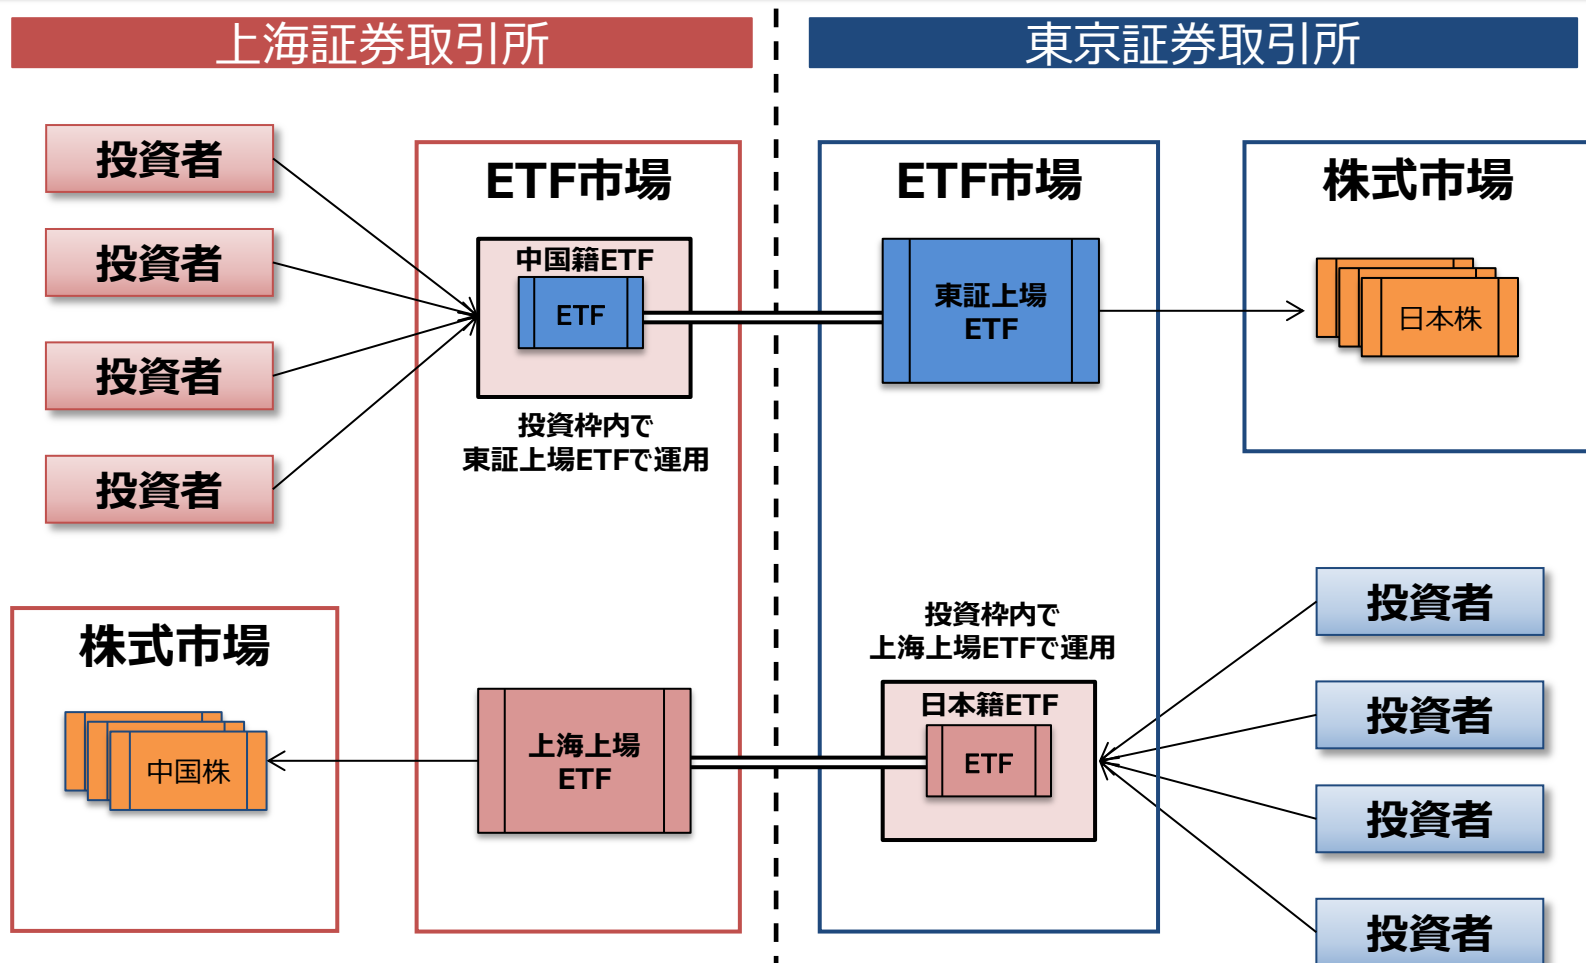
上海証券取引所

東京証券取引所

投資者

投資者

投資者

投資者

ETF市場

中国籍ETF

ETF

投資枠内で
東証上場ETFで運用

ETF市場

東証上場
ETF

株式市場

日本株

株式市場

中国株

上海上場
ETF

投資枠内で
上海上場ETFで運用

日本籍ETF

ETF

投資者

投資者

投資者

投資者